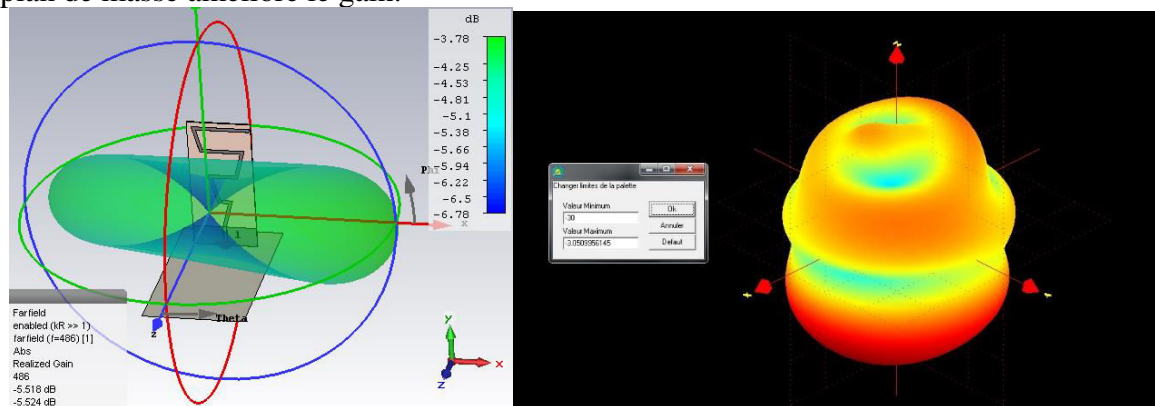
plan de masse améliore le gain.

dB
-3.78
-4.25
-4.53
-4.81
-5.1
-5.38
-5.66
-5.94
-6.22
-6.5
-6.78

Phi
x
1
Theta
z
y
x
z

Farfield
enabled (kR >> 1)
farfield (f=486) [1]
Abs
Realized Gain
486
-5.518 dB
-5.524 dB

Changer limites de la palette
Valeur Minimum
-30
Valeur Maximum
-3.0509956145
Ok
Annuler
Defaut